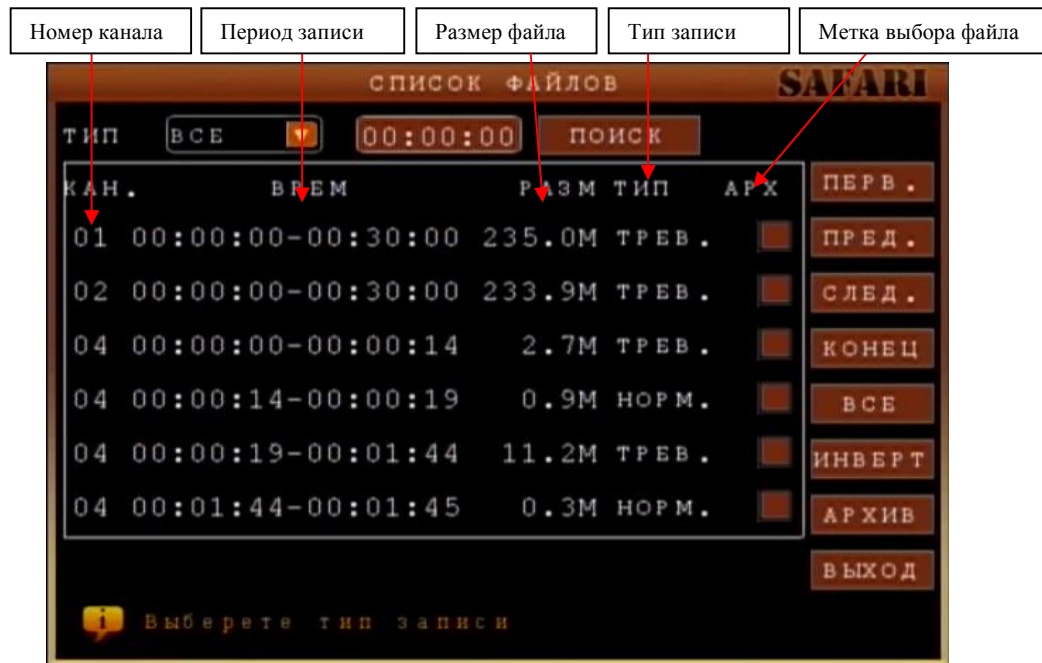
Номер канала | Период записи | Размер файла | Тип записи | Метка выбора файла

СПИСОК ФАЙЛОВ

SAFARI

ТИП ВСЕ 00:00:00 ПОИСК

| КАН. | ВРЕМ | РАЗМ | ТИП | АРХ |
|---|---|---|---|---|
| 01 | 00:00:00-00:30:00 | 235.0M | ТРЕВ. | |
| 02 | 00:00:00-00:30:00 | 233.9M | ТРЕВ. | |
| 04 | 00:00:00-00:00:14 | 2.7M | ТРЕВ. | |
| 04 | 00:00:14-00:00:19 | 0.9M | НОРМ. | |
| 04 | 00:00:19-00:01:44 | 11.2M | ТРЕВ. | |
| 04 | 00:01:44-00:01:45 | 0.3M | НОРМ. | |

ПЕРВ.
ПРЕД.
СЛЕД.
КОНЕЦ
ВСЕ
ИНВЕРТ
АРХИВ
ВЫХОД

Выберете тип записи